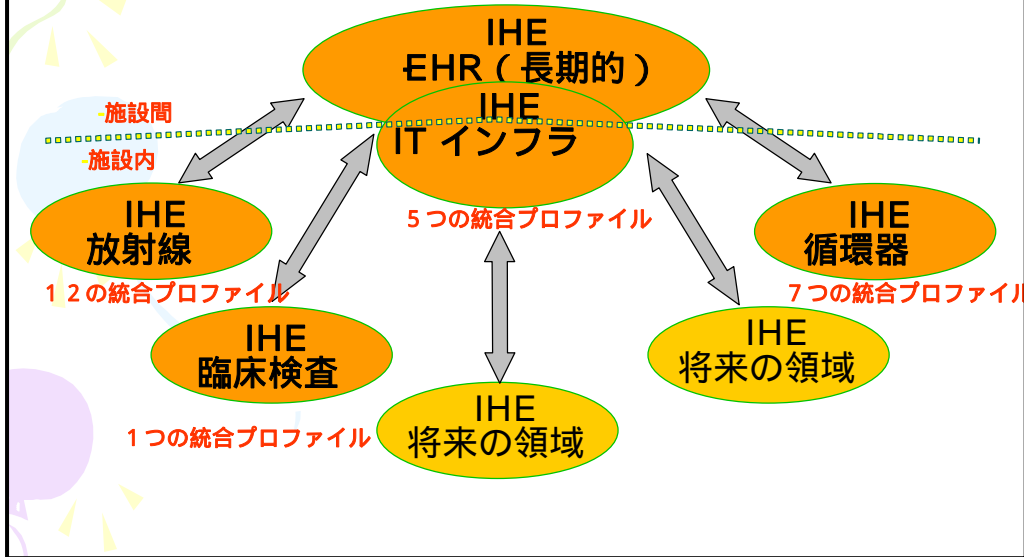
IHE
EHR（長期的）

IHE
IT インフラ

-施設間
-施設内

５つの統合プロファイル

IHE
放射線

１２の統合プロファイル

IHE
循環器

７つの統合プロファイル

IHE
臨床検査

１つの統合プロファイル

IHE
将来の領域

IHE
将来の領域